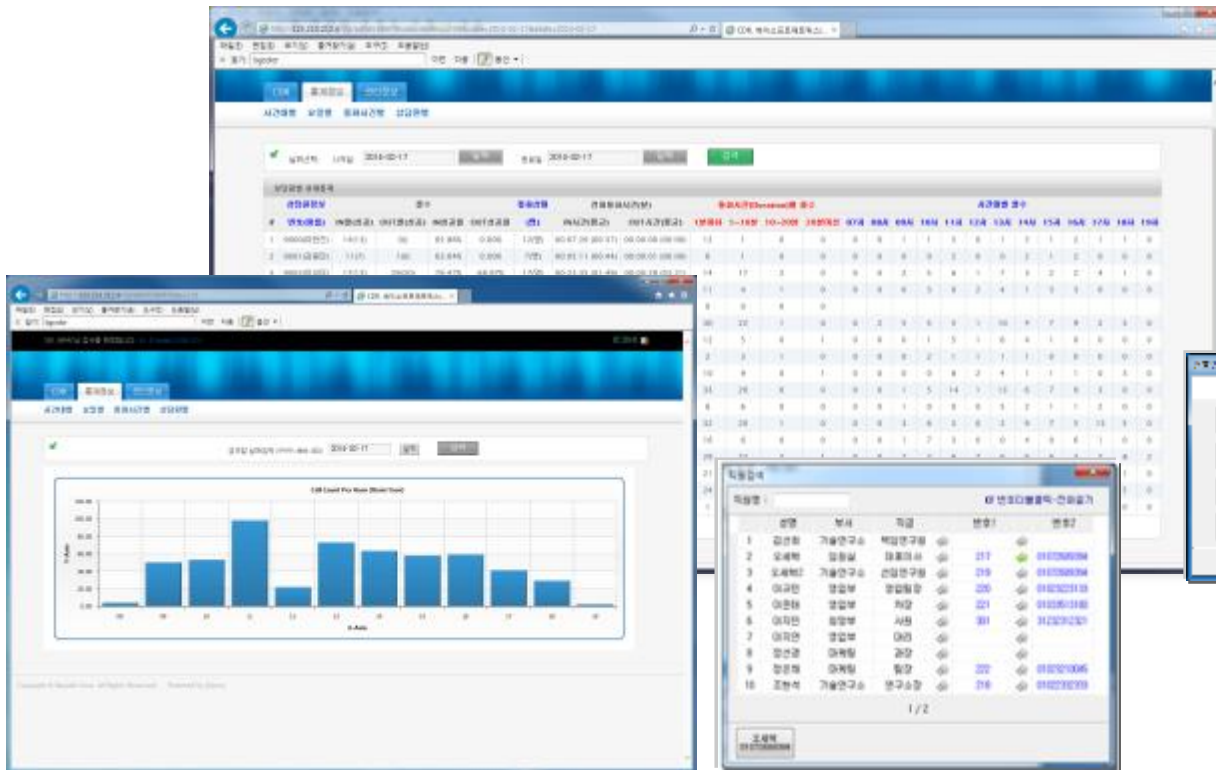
CDR
통계정보
사건내용
검색

Call Count Per Hour (Hour/Sum)
Y-Axis
X-Axis

직원검색
직원명 :
번호더블클릭-전화걸기

| | 성명 | 부서 | 직급 | | 번호1 | | 번호2 |
|---|---|---|---|---|---|---|---|
| 1 | 김선희 | 기술연구소 | 책임연구원 | | | | |
| 2 | 오세학 | 임원실 | 대표이사 | | 217 | | 01072569094 |
| 3 | 오세학2 | 기술연구소 | 선임연구원 | | 219 | | 01072569094 |
| 4 | 이규민 | 영업부 | 영업팀장 | | 220 | | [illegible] |
| 5 | 이현태 | 영업부 | 차장 | | 221 | | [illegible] |
| 6 | 이지민 | 영업부 | 사원 | | 301 | | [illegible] |
| 7 | 이지연 | 영업부 | 대리 | | | | |
| 8 | 정선경 | 마케팅 | 과장 | | | | |
| 9 | 정은혜 | 마케팅 | 팀장 | | 222 | | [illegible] |
| 10 | 조현석 | 기술연구소 | 연구소장 | | 218 | | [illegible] |

1 / 2

오세학